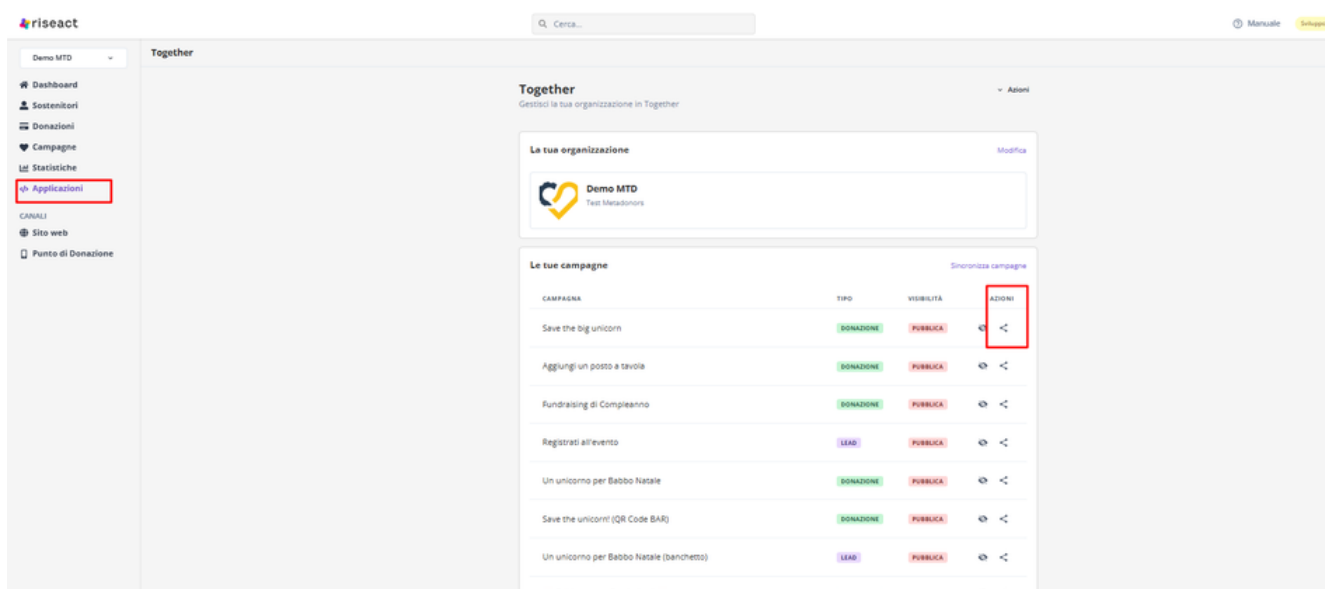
riseact

Cerca...

Manuale Svilupp

Demo MTD

Dashboard
Sostenitori
Donazioni
Campagne
Statistiche
Applicazioni
CANALI
Sito web
Punto di Donazione

Together

Together
Gestisci la tua organizzazione in Together

Azioni

La tua organizzazione

Modifica

Demo MTD
Test Metadonors

Le tue campagne

Sincronizza campagne

| CAMPAGNA | TIPO | VISIBILITÀ | AZIONI |
|---|---|---|---|
| Save the big unicorn | DONAZIONE | PUBBLICA | |
| Aggiungi un posto a tavola | DONAZIONE | PUBBLICA | |
| Fundraising di Compleanno | DONAZIONE | PUBBLICA | |
| Registrati all'evento | LEAD | PUBBLICA | |
| Un unicorno per Babbo Natale | DONAZIONE | PUBBLICA | |
| Save the unicorn! (QR Code BAR) | DONAZIONE | PUBBLICA | |
| Un unicorno per Babbo Natale (banchetto) | LEAD | PUBBLICA | |